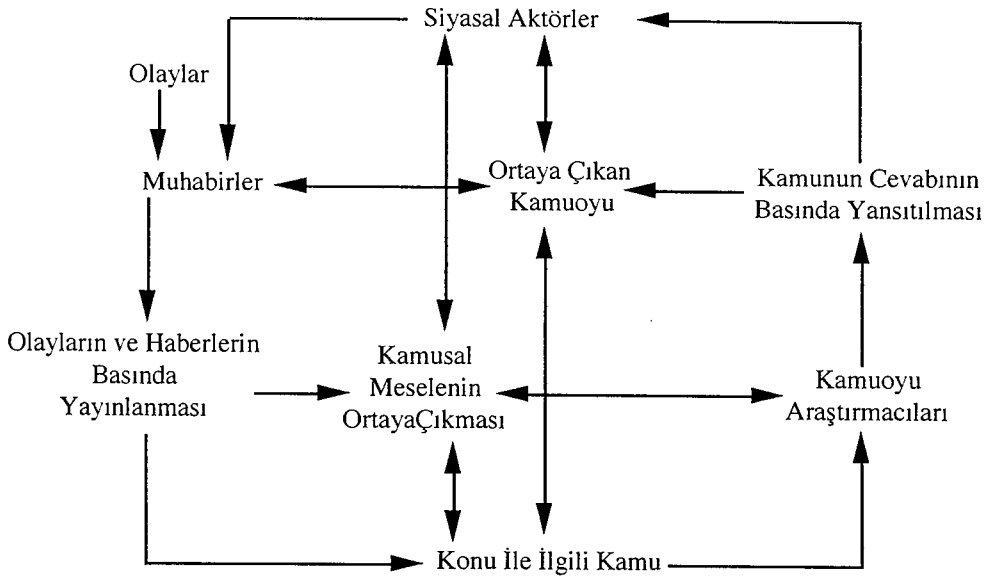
Siyasal Aktörler

Olaylar

Muhabirler

Ortaya Çıkan Kamuoyu

Kamunun Cevabının Basında Yansıtılması

Olayların ve Haberlerin Basında Yayınlanması

Kamusal Meselenin OrtayaÇıkması

Kamuoyu Araştırmacıları

Konu İle İlgili Kamu